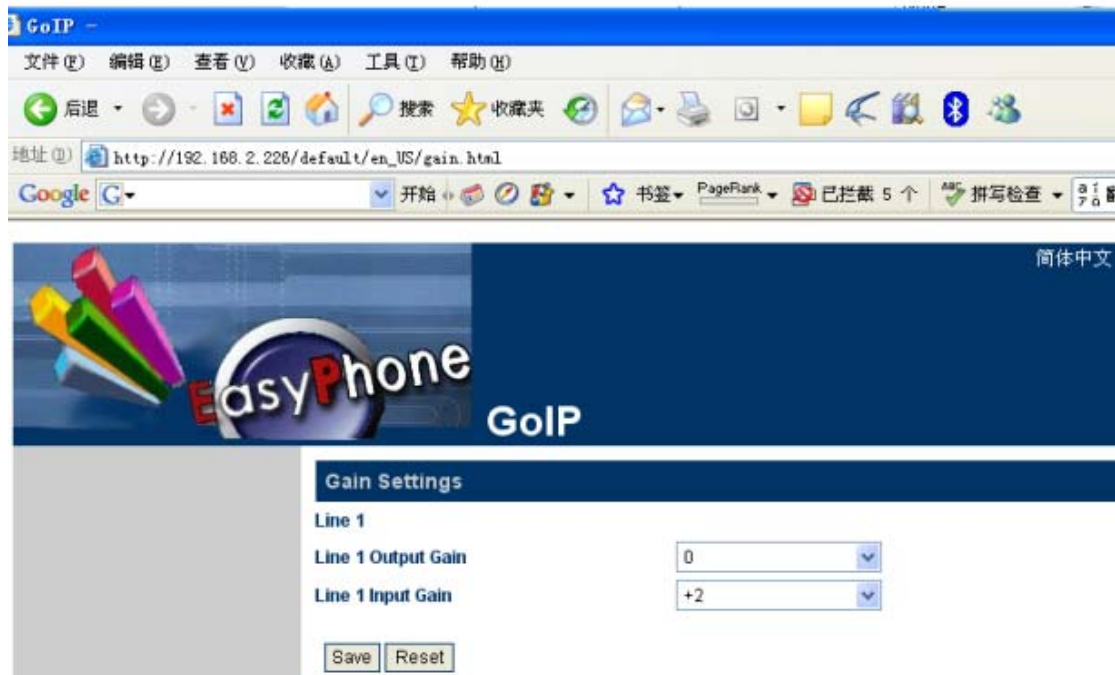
GoIP -

文件(F) 编辑(E) 查看(V) 收藏(A) 工具(T) 帮助(H)

后退 搜索 收藏夹

地址(D) http://192.168.2.226/default/en_US/gain.html

Google G 开始 书签 PageRank 已拦截 5 个 拼写检查

简体中文

EasyPhone

GoIP

Gain Settings

Line 1

Line 1 Output Gain | 0

Line 1 Input Gain | +2

Save Reset